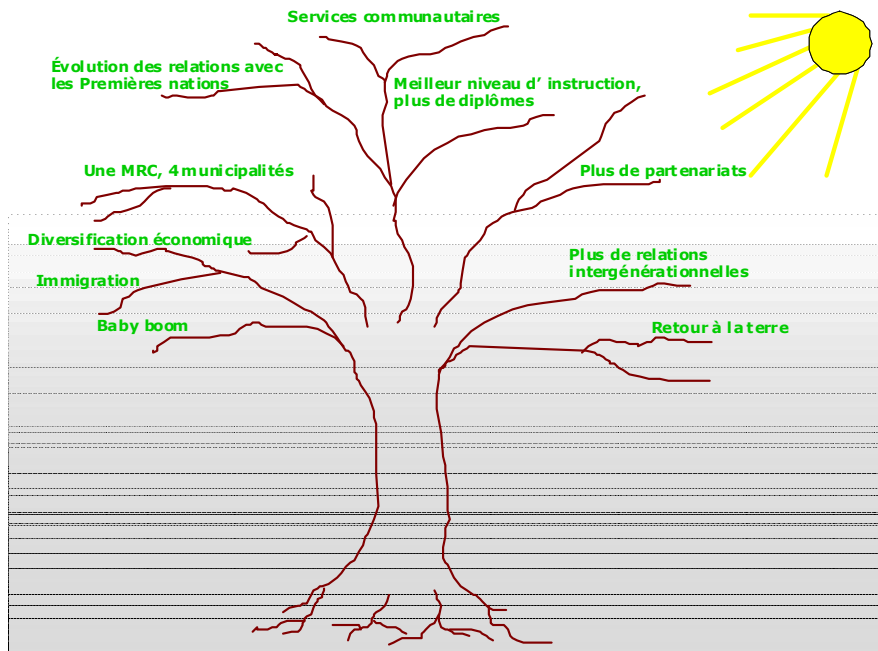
Services communautaires

Évolution des relations avec les Premières nations

Meilleur niveau d' instruction, plus de diplômes

Une MRC, 4 municipalités

Plus de partenariats

Diversification économique

Plus de relations intergénérationnelles

Immigration

Baby boom

Retour à la terre